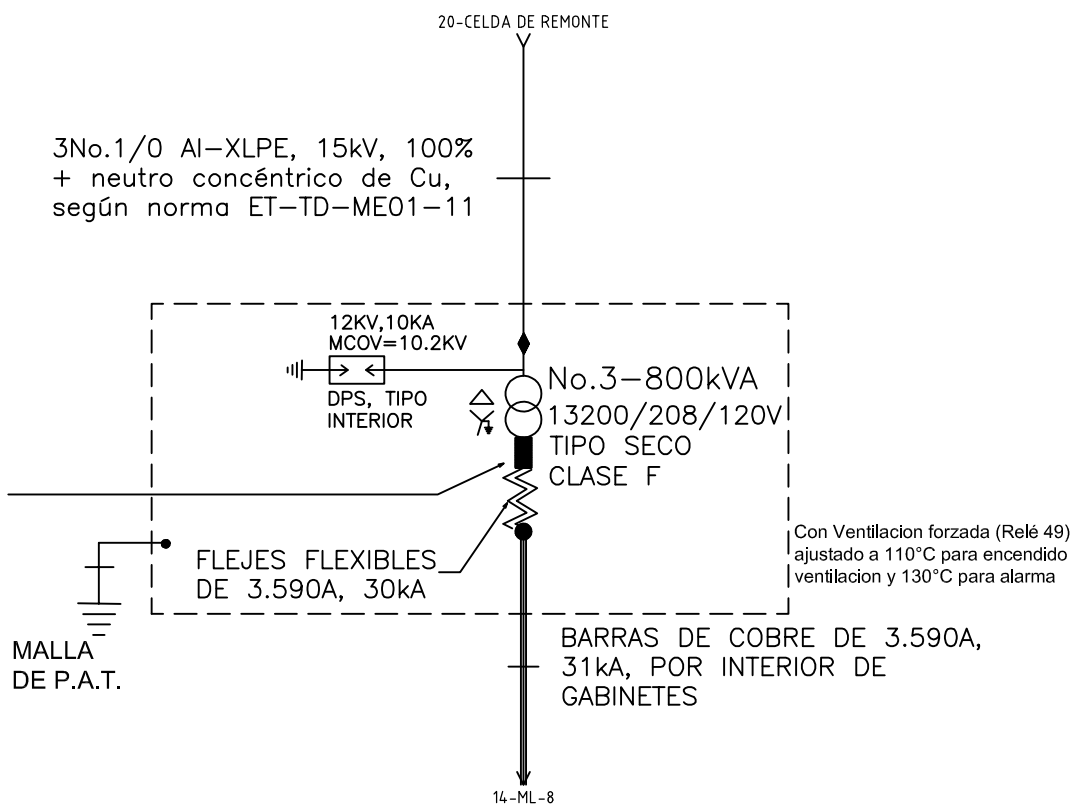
20-CELDA DE REMONTE

3No.1/0 Al–XLPE, 15kV, 100%
+ neutro concéntrico de Cu,
según norma ET–TD–ME01–11

12KV,10KA
MCOV=10.2KV

DPS, TIPO
INTERIOR

No.3–800kVA
13200/208/120V
TIPO SECO
CLASE F

Con Ventilacion forzada (Relé 49)
ajustado a 110°C para encendido
ventilacion y 130°C para alarma

FLEJES FLEXIBLES
DE 3.590A, 30kA

MALLA
DE P.A.T.

BARRAS DE COBRE DE 3.590A,
31kA, POR INTERIOR DE
GABINETES

14-ML-8